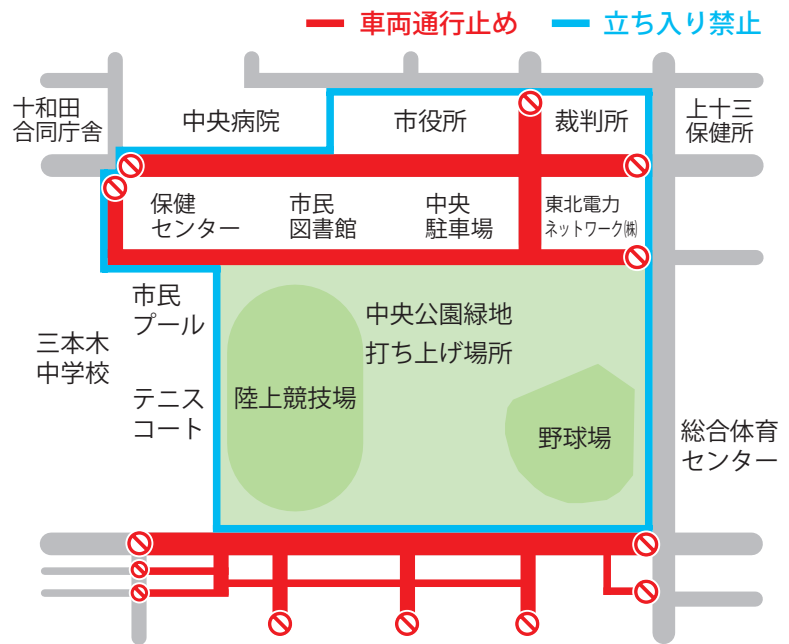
車両通行止め　立ち入り禁止

十和田合同庁舎

中央病院

市役所

裁判所

上十三保健所

保健センター

市民図書館

中央駐車場

東北電力ネットワーク㈱

市民プール

三本木中学校

テニスコート

中央公園緑地

打ち上げ場所

陸上競技場

野球場

総合体育センター